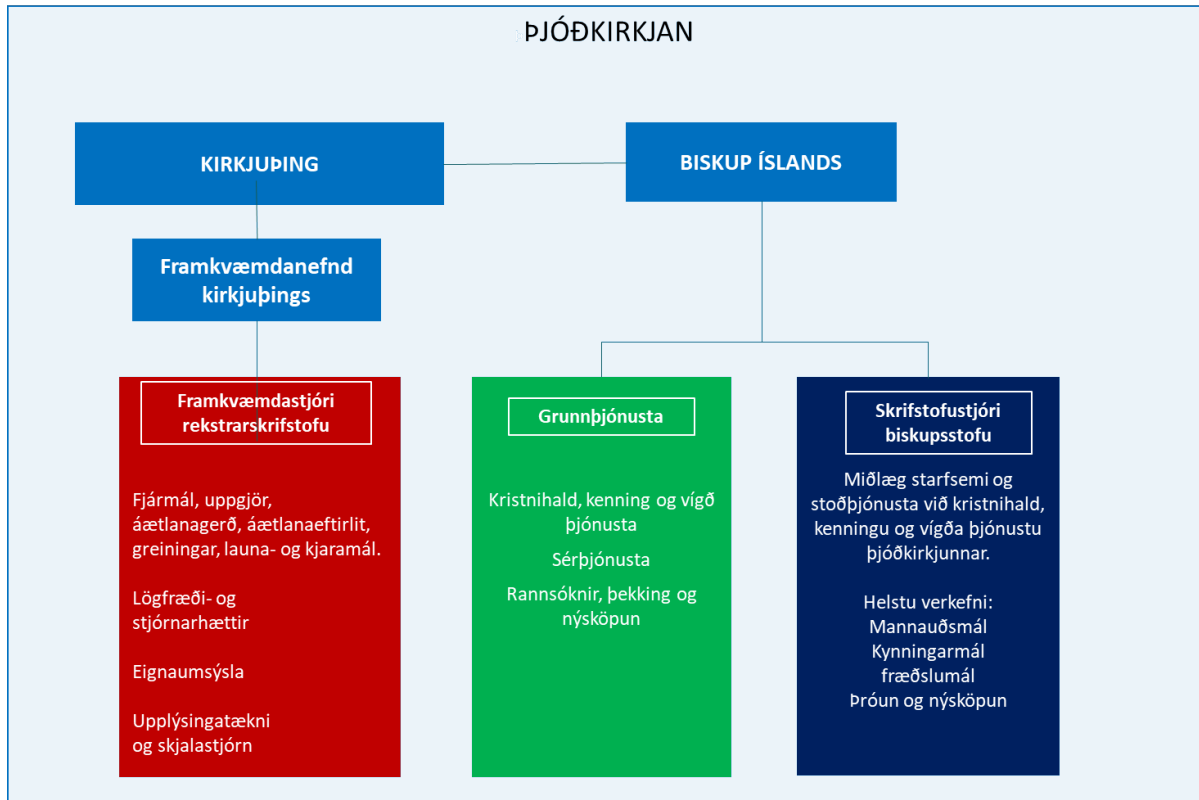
ÞJÓÐKIRKJAN

KIRKJUÞING

BISKUP ÍSLANDS

Framkvæmdanefnd kirkjuþings

Framkvæmdastjóri rekstrarskrifstofu

Fjármál, uppgjör, áætlanagerð, áætlanaeftirlit, greiningar, launa- og kjaramál.

Lögfræði- og stjórnarhættir

Eignaumsýsla

Upplýsingatækni og skjalastjórn

Grunnþjónusta

Kristnihald, kenning og vígð þjónusta

Sérþjónusta

Rannsóknir, þekking og nýsköpun

Skrifstofustjóri biskupsstofu

Miðlæg starfsemi og stoðþjónusta við kristnihald, kenningu og vígða þjónustu þjóðkirkjunnar.

Helstu verkefni:
Mannauðsmál
Kynningarmál
fræðslumál
Þróun og nýsköpun